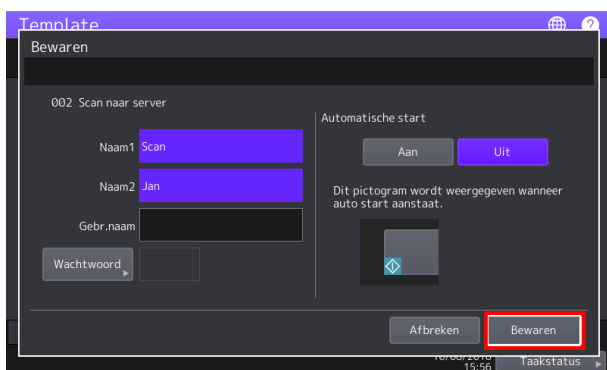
Template

Bewaren

002 Scan naar server

Naam1 Scan

Naam2 Jan

Gebr.naam

Wachtwoord

Automatische start

Aan

Uit

Dit pictogram wordt weergegeven wanneer auto start aanstaat.

Afbreken

Bewaren

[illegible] 15:56

Taakstatus